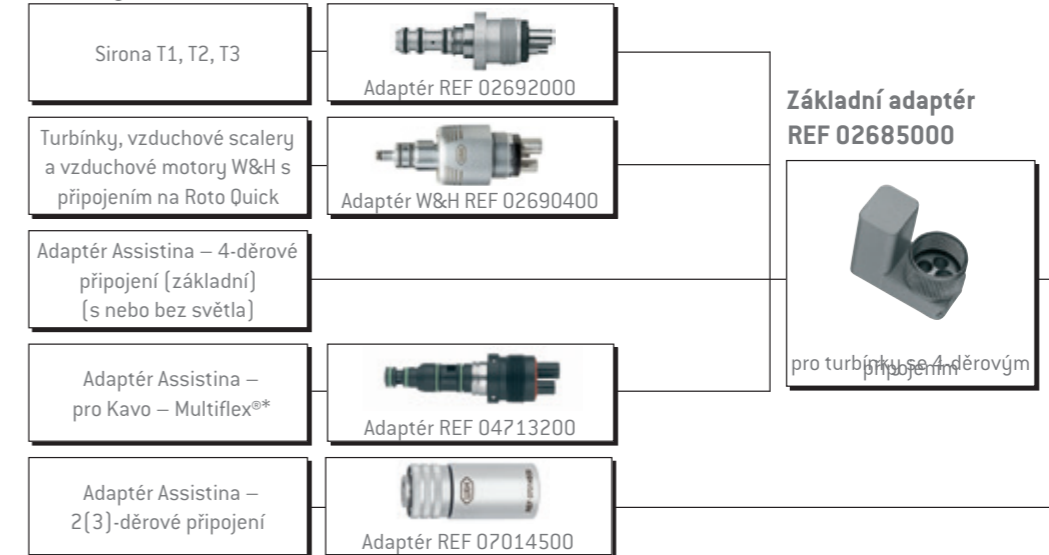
Sirona T1, T2, T3

Adaptér REF 02692000

Základní adaptér
REF 02685000

Turbínky, vzduchové scalery a vzduchové motory W&H s připojením na Roto Quick

Adaptér W&H REF 02690400

Adaptér Assistina – 4-děrové připojení (základní) (s nebo bez světla)

pro turbínky se 4-děrovým připojením

Adaptér Assistina – pro Kavo – Multiflex®*

Adaptér REF 04713200

Adaptér Assistina – 2(3)-děrové připojení

Adaptér REF 07014500